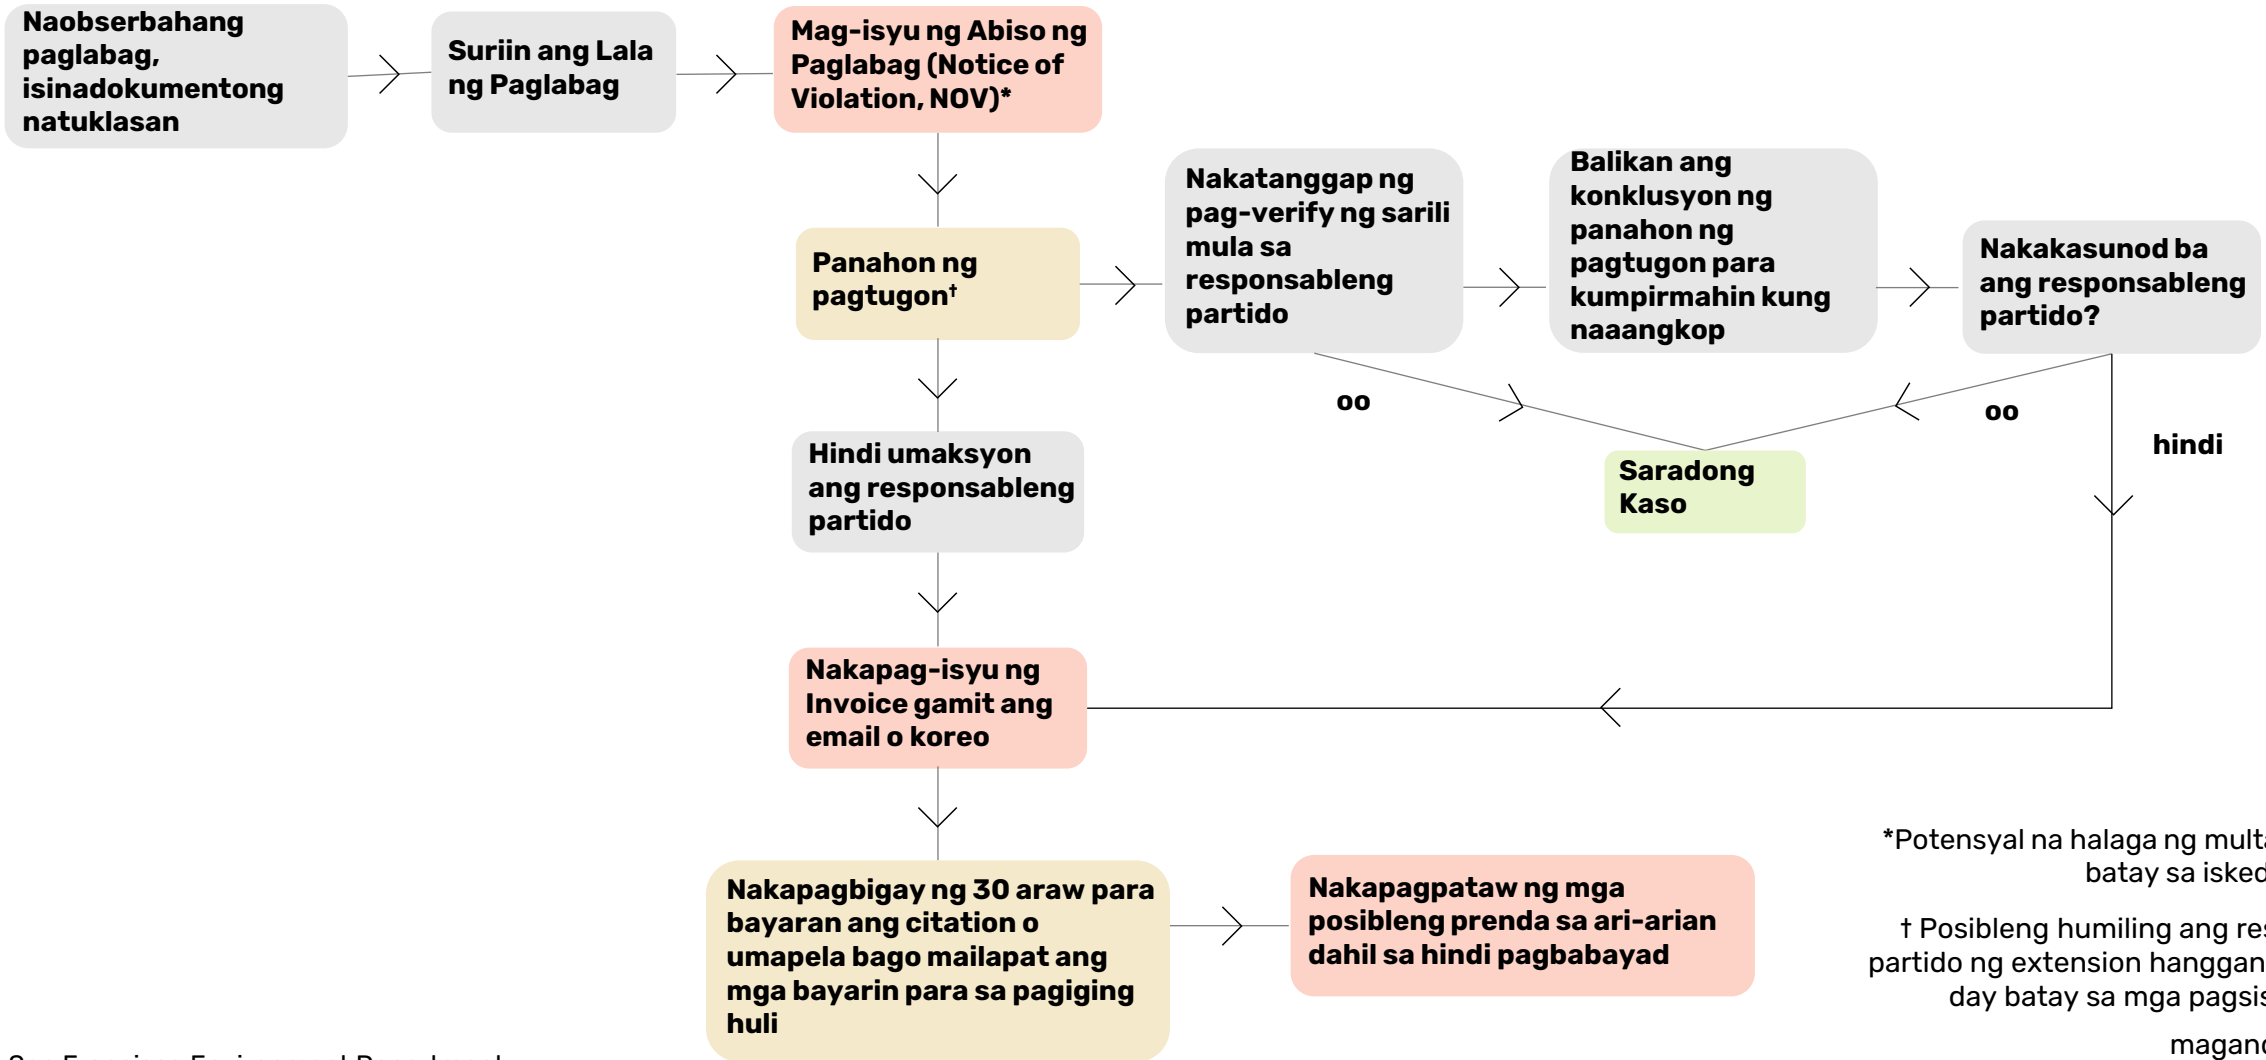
Naobserbahang paglabag, isinadokumentong natuklasan

Suriin ang Lala ng Paglabag

Mag-isyu ng Abiso ng Paglabag (Notice of Violation, NOV)*

Panahon ng pagtugon†

Nakatanggap ng pag-verify ng sarili mula sa responsableng partido

Balikan ang konklusyon ng panahon ng pagtugon para kumpirmahin kung naaangkop

Nakakasunod ba ang responsableng partido?

oo

oo

hindi

Saradong Kaso

Hindi umaksyon ang responsableng partido

Nakapag-isyu ng Invoice gamit ang email o koreo

Nakapagbigay ng 30 araw para bayaran ang citation o umapela bago mailapat ang mga bayarin para sa pagiging huli

Nakapagpataw ng mga posibleng prenda sa ari-arian dahil sa hindi pagbabayad

*Potensyal na halaga ng mult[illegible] batay sa isked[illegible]

† Posibleng humiling ang res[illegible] partido ng extension hanggan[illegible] day batay sa mga pagsis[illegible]

magand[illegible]

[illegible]